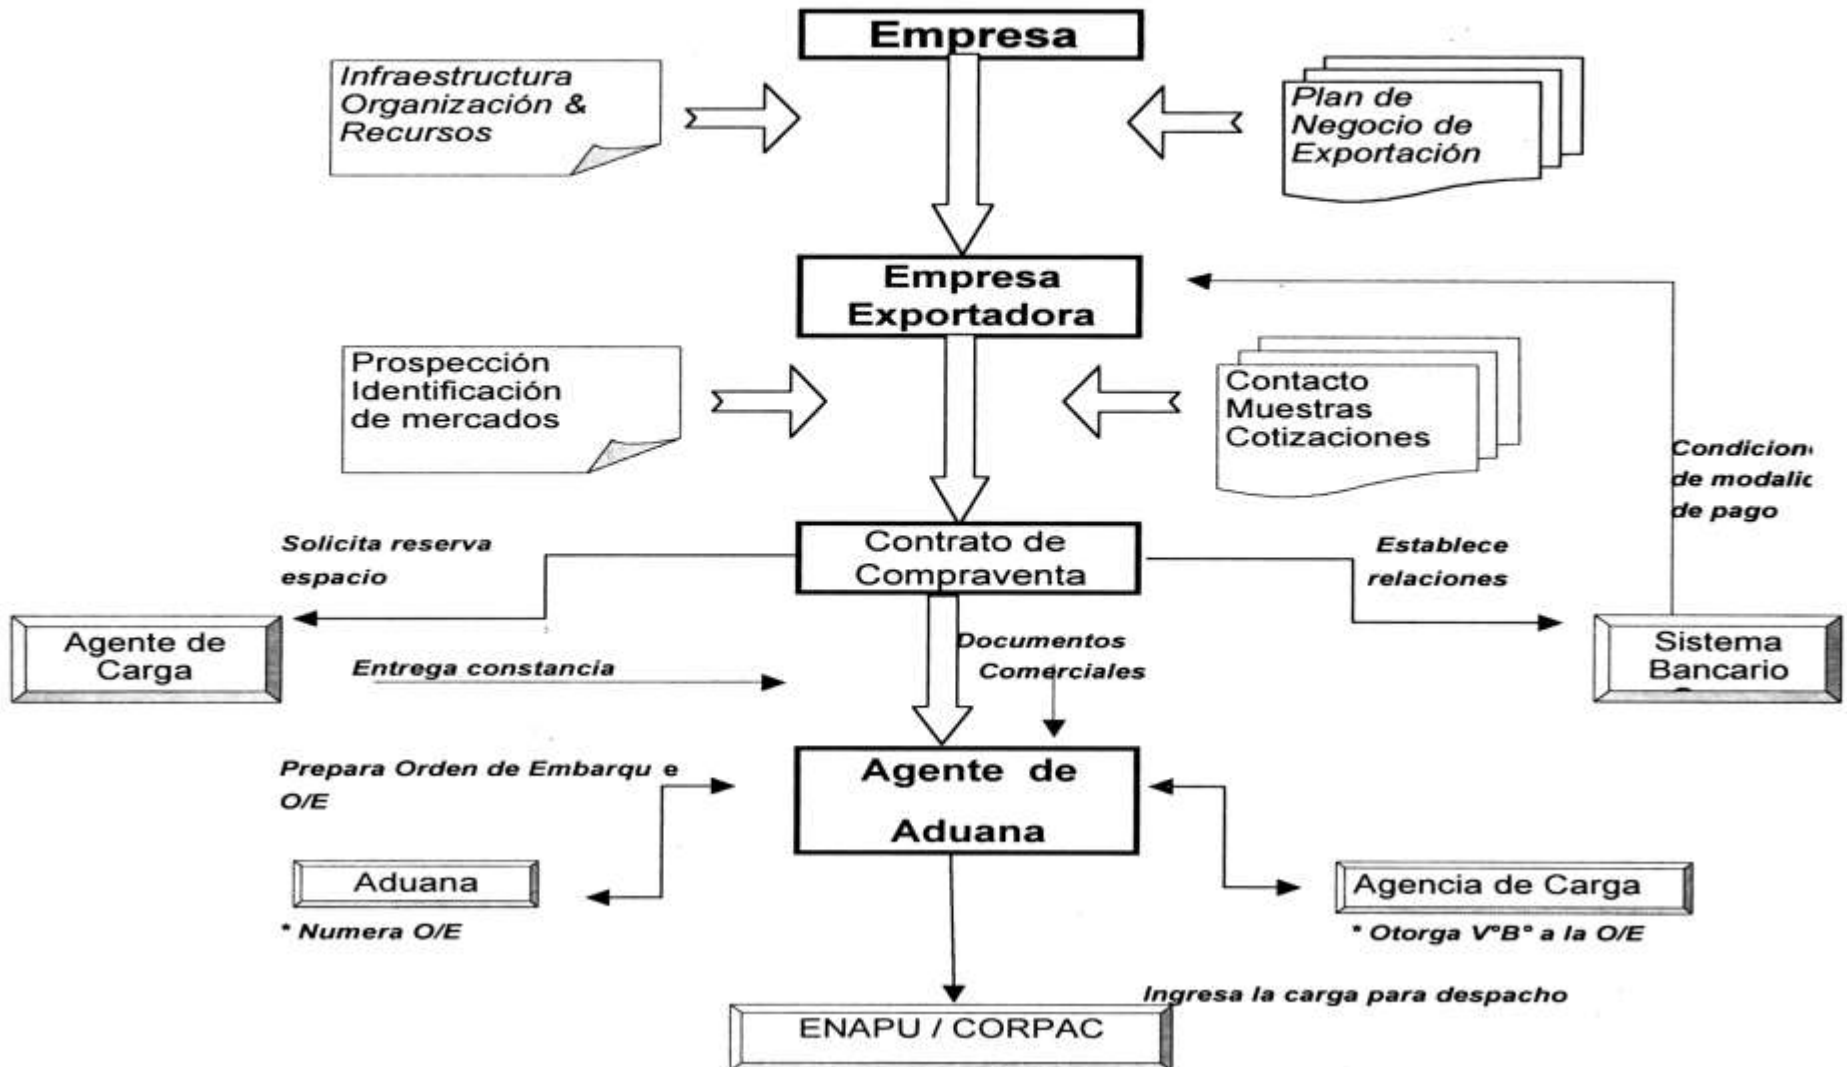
Empresa

Infraestructura Organización & Recursos

Plan de Negocio de Exportación

Empresa Exportadora

Prospección Identificación de mercados

Contacto Muestras Cotizaciones

Condicion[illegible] de modali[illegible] de pago

Solicita reserva espacio

Contrato de Compraventa

Establece relaciones

Agente de Carga

Entrega constancia

Documentos Comerciales

Sistema Bancario

Prepara Orden de Embarqu e O/E

Agente de Aduana

Aduana

* Numera O/E

Agencia de Carga

* Otorga V°B° a la O/E

Ingresa la carga para despacho

ENAPU / CORPAC